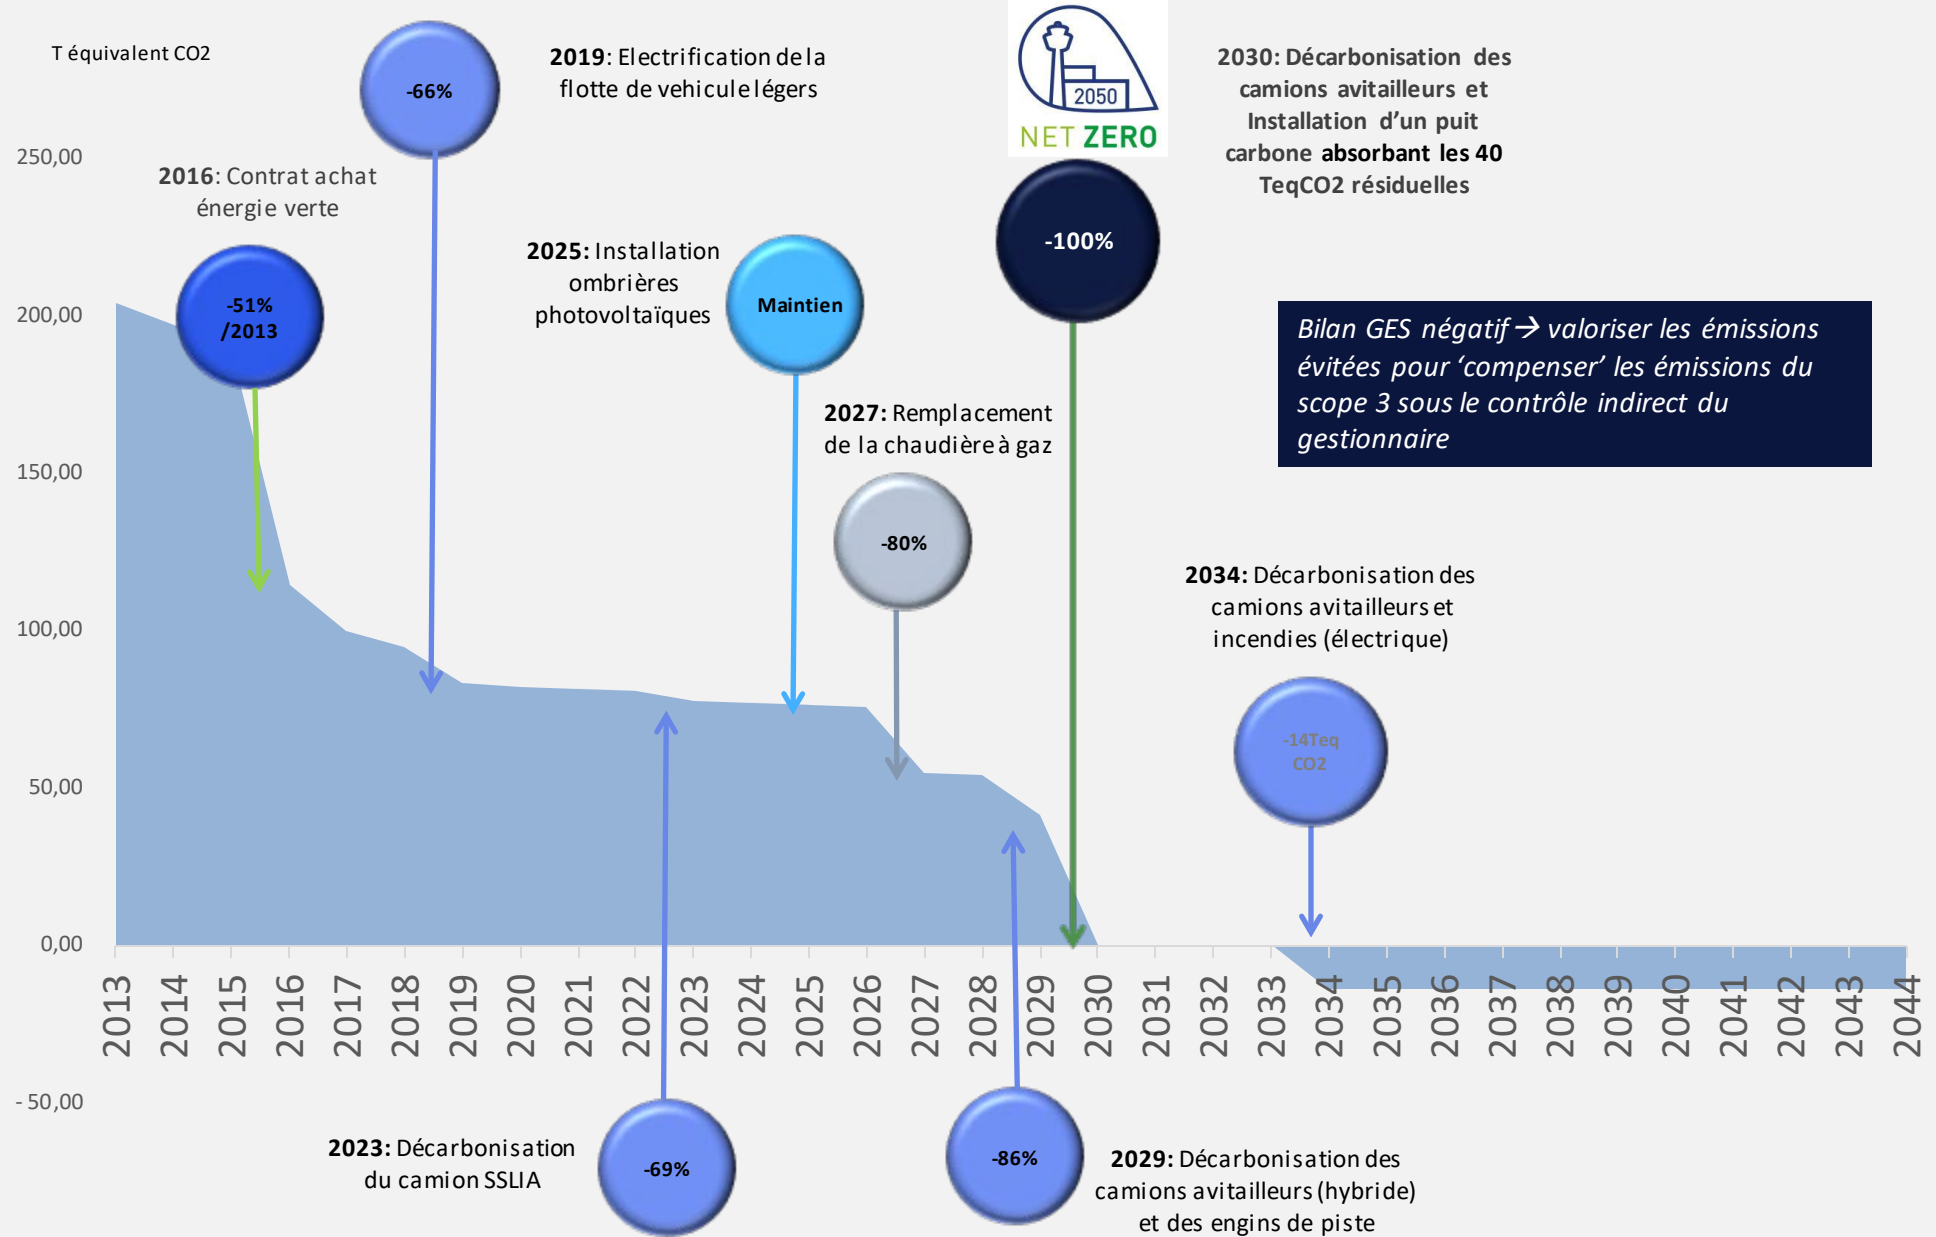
T équivalent CO2

250,00
200,00
150,00
100,00
50,00
0,00
- 50,00

-66%

**2019**: Electrification de la flotte de vehicule légers

2050
NET ZERO

**2030: Décarbonisation des camions avitailleurs et Installation d'un puit carbone absorbant les 40 TeqCO2 résiduelles**

**2016**: Contrat achat énergie verte

-51% /2013

**2025:** Installation ombrières photovoltaïques

Maintien

-100%

*Bilan GES négatif → valoriser les émissions évitées pour 'compenser' les émissions du scope 3 sous le contrôle indirect du gestionnaire*

**2027:** Remplacement de la chaudière à gaz

-80%

**2034:** Décarbonisation des camions avitailleurs et incendies (électrique)

-14Teq CO2

2013 2014 2015 2016 2017 2018 2019 2020 2021 2022 2023 2024 2025 2026 2027 2028 2029 2030 2031 2032 2033 2034 2035 2036 2037 2038 2039 2040 2041 2042 2043 2044

**2023:** Décarbonisation du camion SSLIA

-69%

-86%

**2029:** Décarbonisation des camions avitailleurs (hybride) et des engins de piste